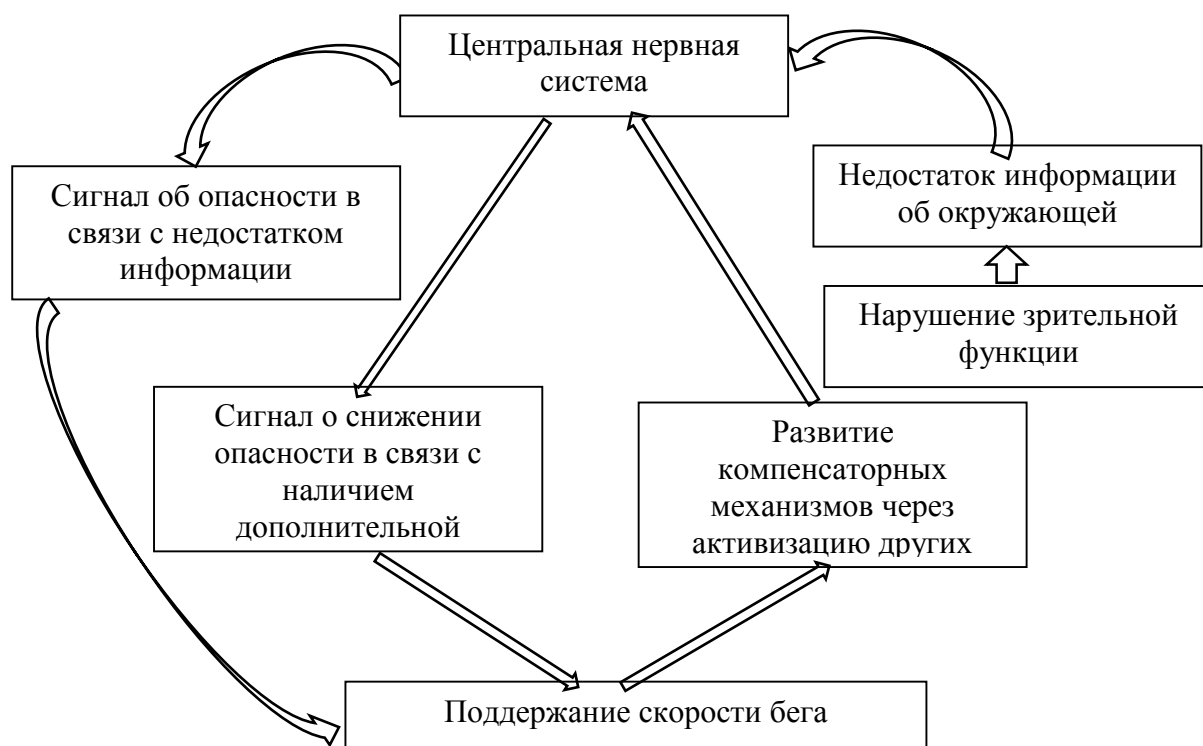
Центральная нервная система

Сигнал об опасности в связи с недостатком информации

Недостаток информации об окружающей

Нарушение зрительной функции

Сигнал о снижении опасности в связи с наличием дополнительной

Развитие компенсаторных механизмов через активизацию других

Поддержание скорости бега